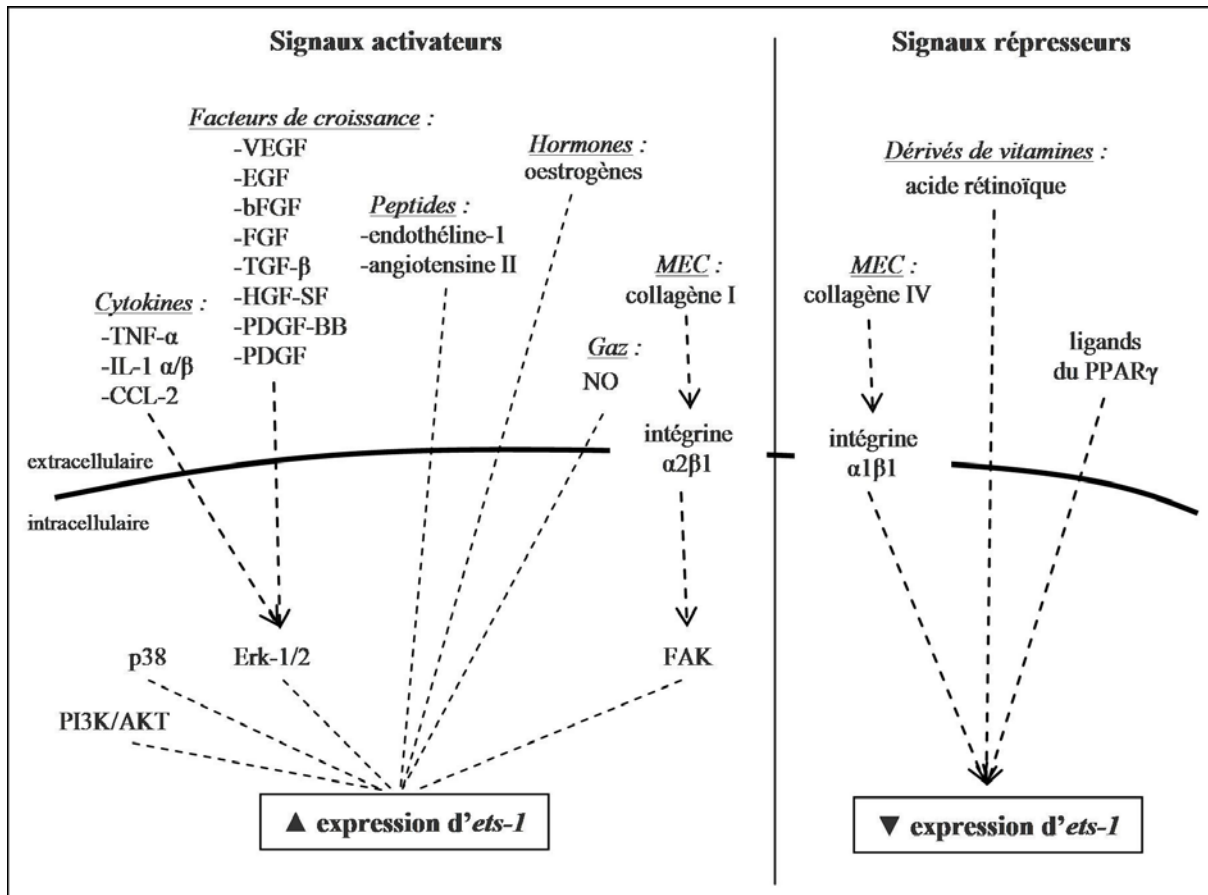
Signaux activateurs

Signaux répresseurs

Facteurs de croissance :
-VEGF
-EGF
-bFGF
-FGF
-TGF-β
-HGF-SF
-PDGF-BB
-PDGF

Hormones :
oestrogènes

Peptides :
-endothéline-1
-angiotensine II

Cytokines :
-TNF-α
-IL-1 α/β
-CCL-2

MEC :
collagène I

Gaz :
NO

intégrine
α2β1

Dérivés de vitamines :
acide rétinoïque

MEC :
collagène IV

intégrine
α1β1

ligands
du PPARγ

extracellulaire

intracellulaire

p38

Erk-1/2

FAK

PI3K/AKT

▲ expression d'ets-1

▼ expression d'ets-1